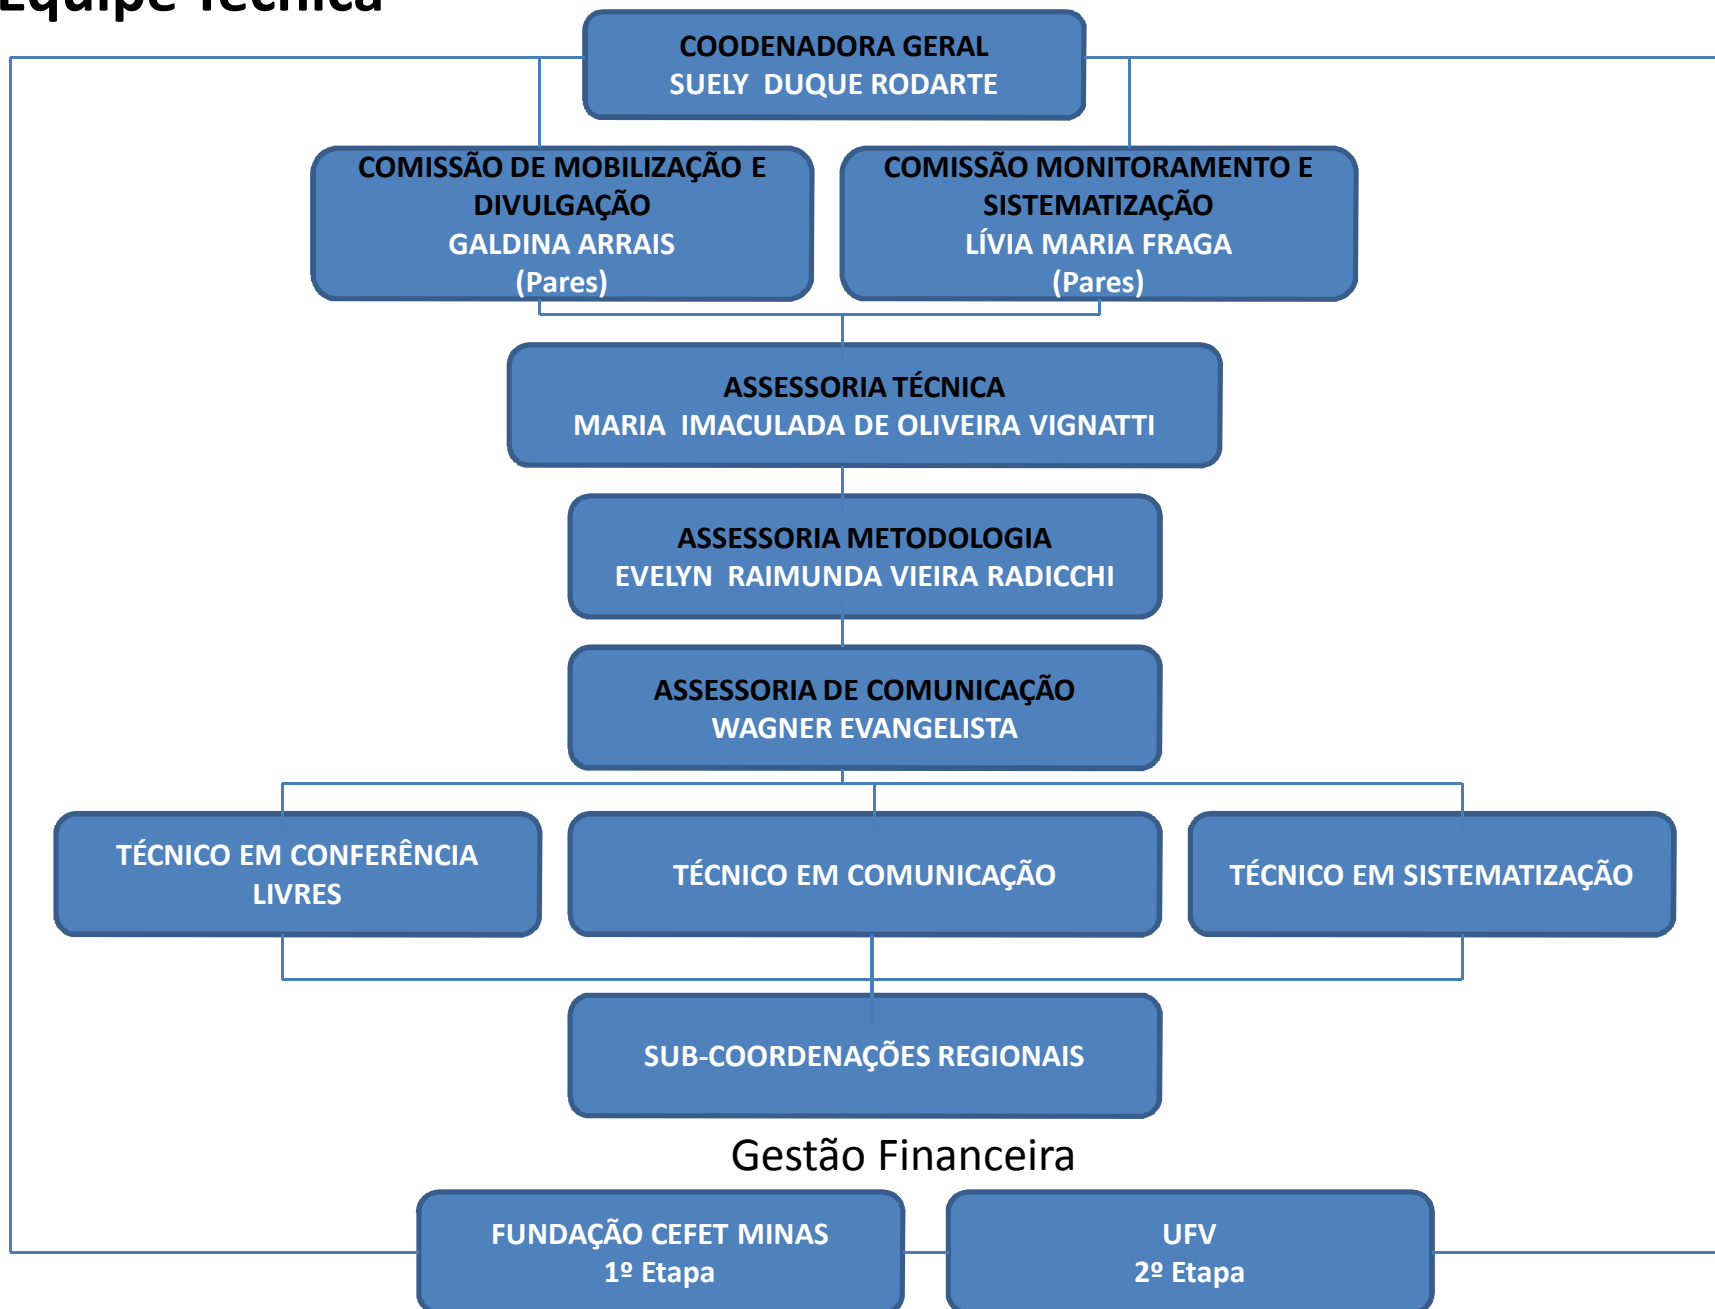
Equipe Técnica

COODENADORA GERAL
SUELY DUQUE RODARTE

COMISSÃO DE MOBILIZAÇÃO E DIVULGAÇÃO
GALDINA ARRAIS
(Pares)

COMISSÃO MONITORAMENTO E SISTEMATIZAÇÃO
LÍVIA MARIA FRAGA
(Pares)

ASSESSORIA TÉCNICA
MARIA IMACULADA DE OLIVEIRA VIGNATTI

ASSESSORIA METODOLOGIA
EVELYN RAIMUNDA VIEIRA RADICCHI

ASSESSORIA DE COMUNICAÇÃO
WAGNER EVANGELISTA

TÉCNICO EM CONFERÊNCIA LIVRES

TÉCNICO EM COMUNICAÇÃO

TÉCNICO EM SISTEMATIZAÇÃO

SUB-COORDENAÇÕES REGIONAIS

Gestão Financeira

FUNDAÇÃO CEFET MINAS
1º Etapa

UFV
2º Etapa